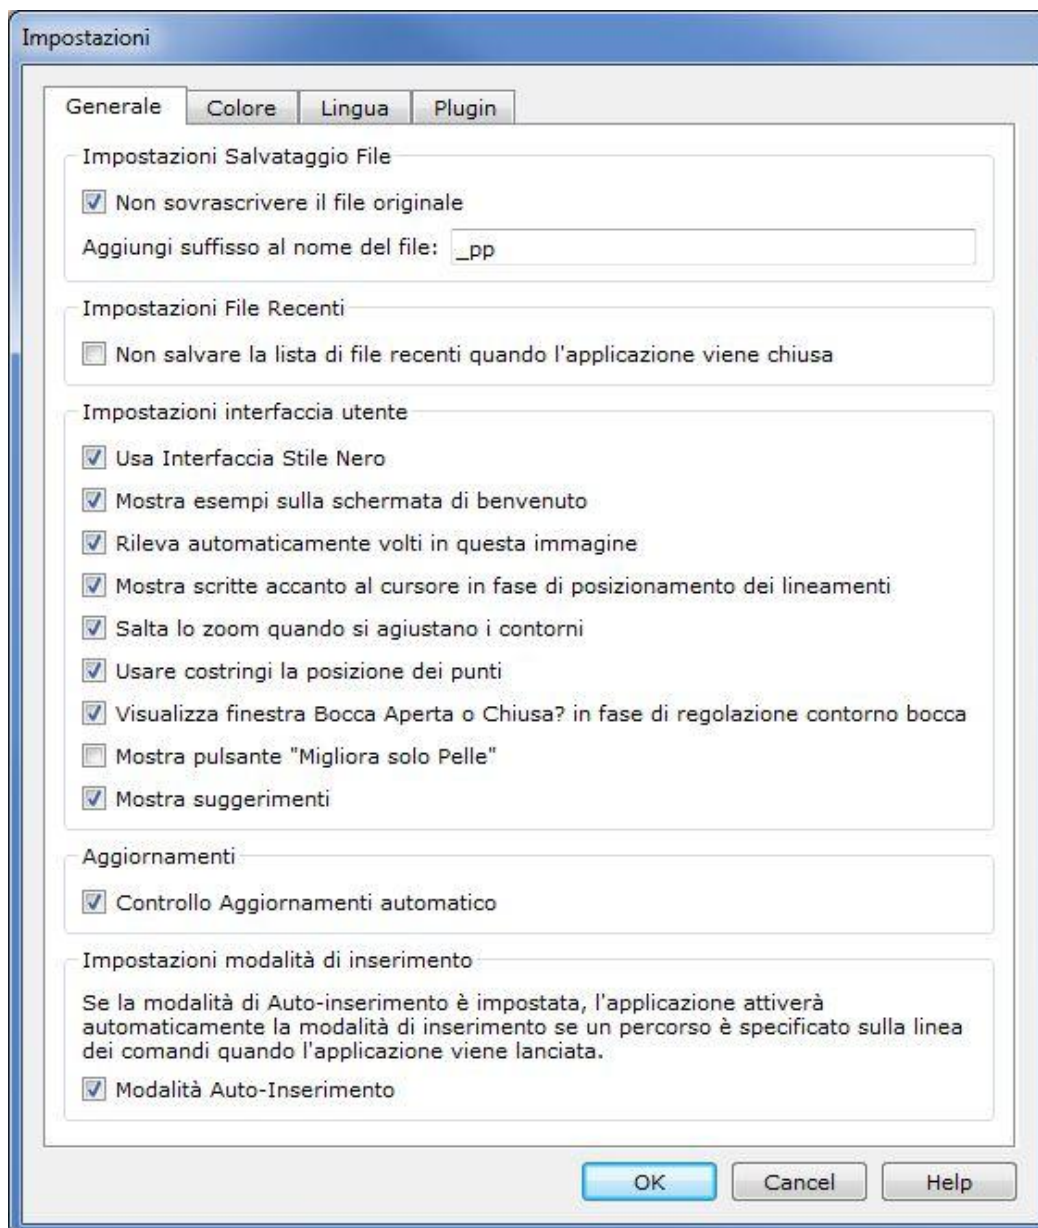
Impostazioni

Generale | Colore | Lingua | Plugin

Impostazioni Salvataggio File

☑ Non sovrascrivere il file originale

Aggiungi suffisso al nome del file: _pp

Impostazioni File Recenti

☐ Non salvare la lista di file recenti quando l'applicazione viene chiusa

Impostazioni interfaccia utente

☑ Usa Interfaccia Stile Nero

☑ Mostra esempi sulla schermata di benvenuto

☑ Rileva automaticamente volti in questa immagine

☑ Mostra scritte accanto al cursore in fase di posizionamento dei lineamenti

☑ Salta lo zoom quando si agiustano i contorni

☑ Usare costringi la posizione dei punti

☑ Visualizza finestra Bocca Aperta o Chiusa? in fase di regolazione contorno bocca

☐ Mostra pulsante "Migliora solo Pelle"

☑ Mostra suggerimenti

Aggiornamenti

☑ Controllo Aggiornamenti automatico

Impostazioni modalità di inserimento

Se la modalità di Auto-inserimento è impostata, l'applicazione attiverà automaticamente la modalità di inserimento se un percorso è specificato sulla linea dei comandi quando l'applicazione viene lanciata.

☑ Modalità Auto-Inserimento

OK | Cancel | Help